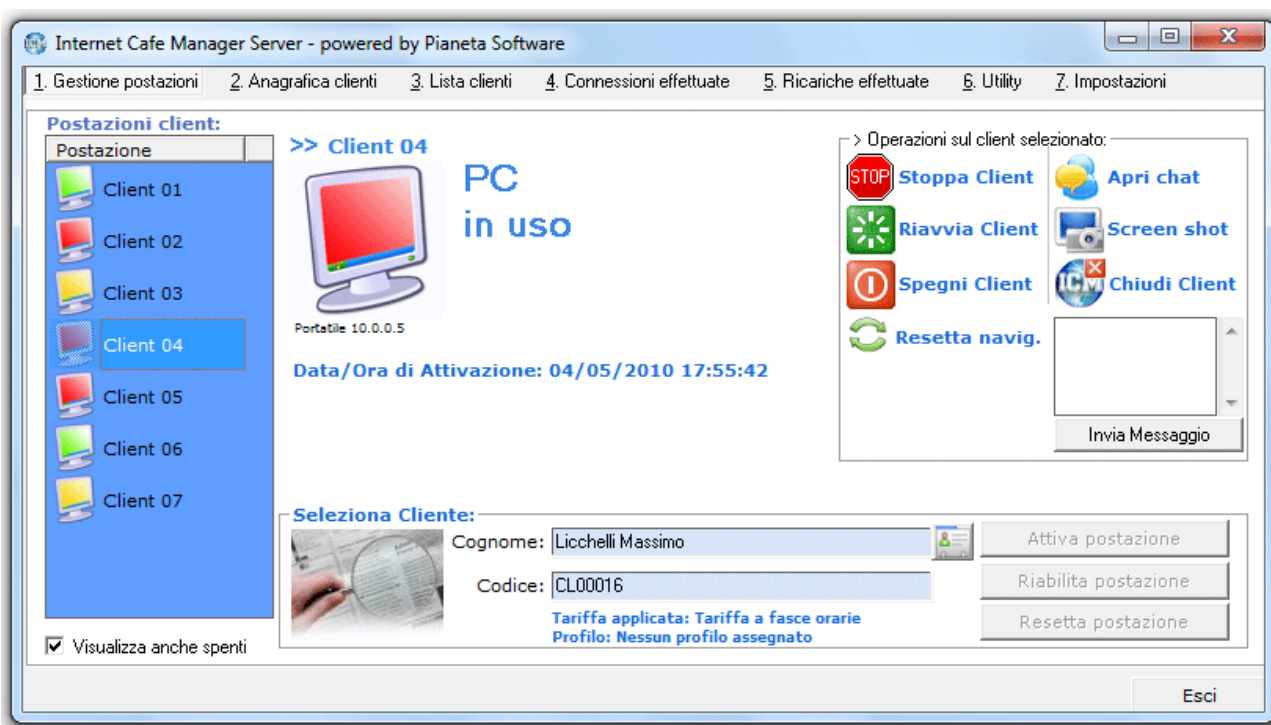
Internet Cafe Manager Server - powered by Pianeta Software

1. Gestione postazioni 2. Anagrafica clienti 3. Lista clienti 4. Connessioni effettuate 5. Ricariche effettuate 6. Utility 7. Impostazioni

Postazioni client:

| Postazione |
|---|
| Client 01 |
| Client 02 |
| Client 03 |
| Client 04 |
| Client 05 |
| Client 06 |
| Client 07 |

Visualizza anche spenti

>> Client 04

PC
in uso

Portatile 10.0.0.5

Data/Ora di Attivazione: 04/05/2010 17:55:42

> Operazioni sul client selezionato:

STOP Stoppa Client
Apri chat
Riavvia Client
Screen shot
Spegni Client
Chiudi Client
Resetta navig.

Invia Messaggio

Seleziona Cliente:

Cognome: Licchelli Massimo

Codice: CL00016

Tariffa applicata: Tariffa a fasce orarie
Profilo: Nessun profilo assegnato

Attiva postazione
Riabilita postazione
Resetta postazione

Esci